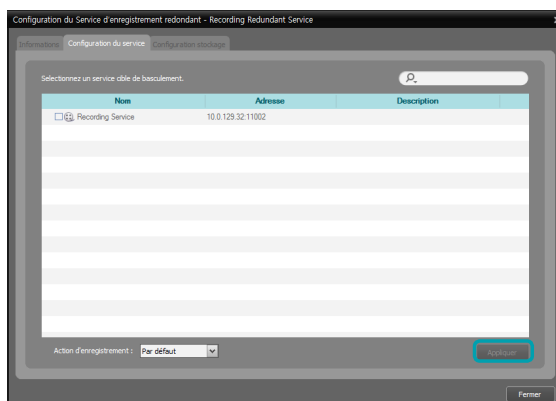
Configuration du Service d'enregistrement redondant - Recording Redundant Service

×

Informations | Configuration du service | Configuration stockage

Selectionnez un service cible de basculement.

| Nom | Adresse | Description |
|---|---|---|
| Recording Service | 10.0.129.32:11002 | |

Action d'enregistrement : Par défaut

Appliquer

Fermer